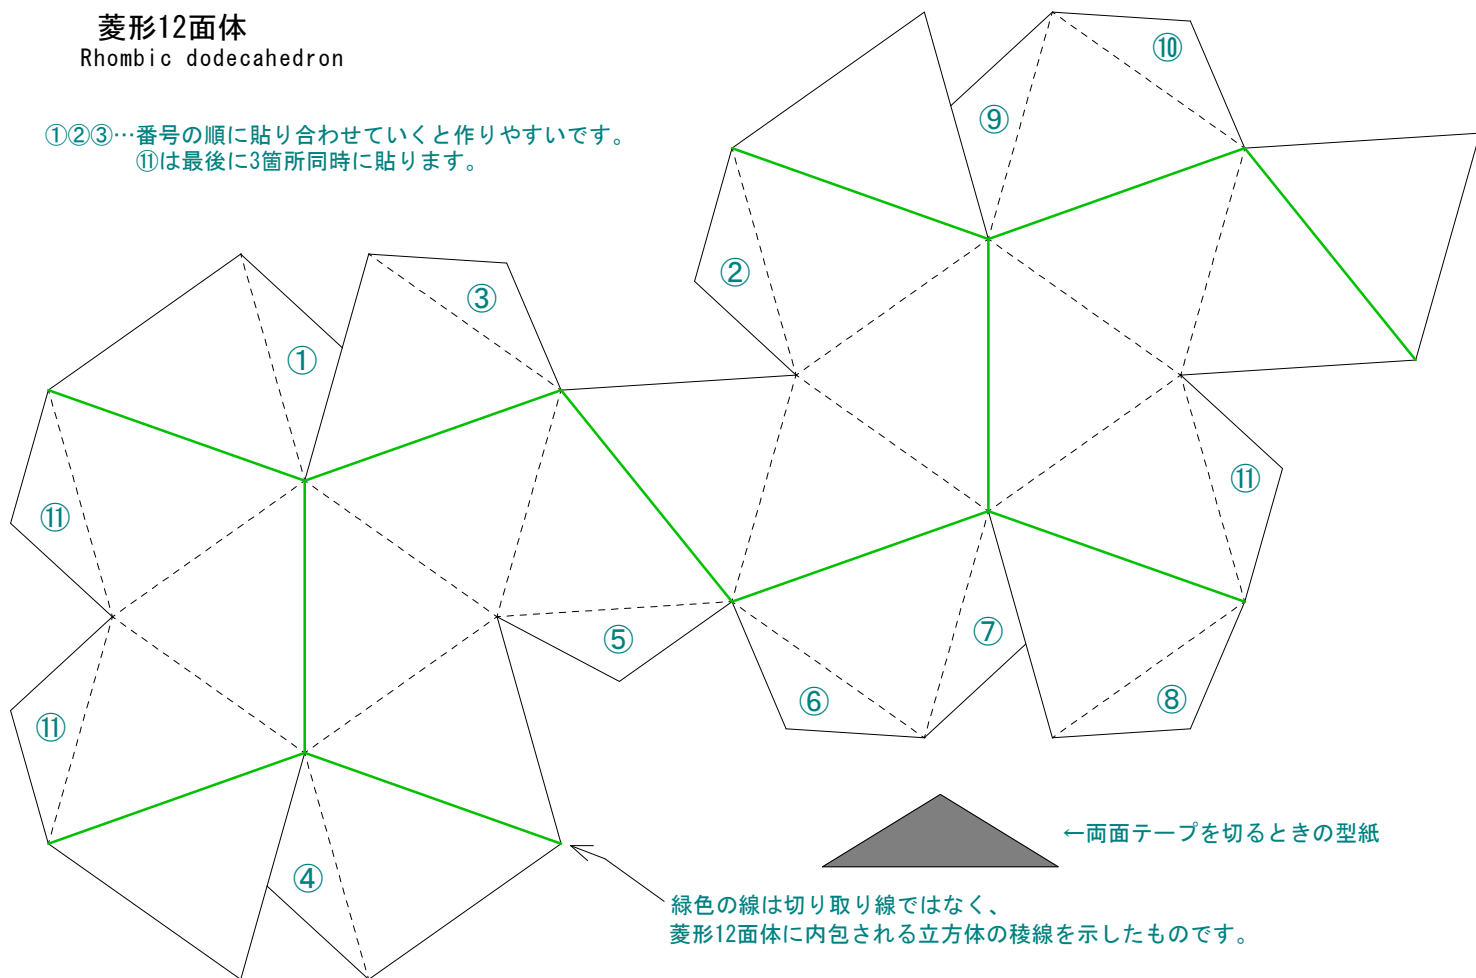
菱形12面体
Rhombic dodecahedron

①②③…番号の順に貼り合わせていくと作りやすいです。
⑪は最後に3箇所同時に貼ります。

⑩
⑨
②
③
①
⑪
⑤
⑪
⑦
⑥
⑧
⑪
④

←両面テープを切るときの型紙

緑色の線は切り取り線ではなく、
菱形12面体に内包される立方体の稜線を示したものです。